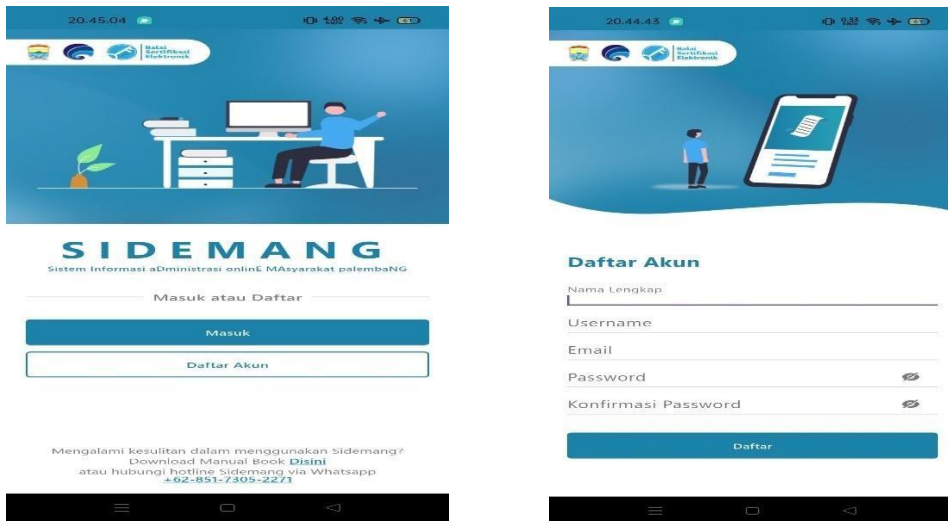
20.45.04

Balai Sertifikasi Elektronik

SIDEMANG

Sistem Informasi aDministrasi onlinE MAsyarakat palembaNG

Masuk atau Daftar

Masuk

Daftar Akun

Mengalami kesulitan dalam menggunakan Sidemang? Download Manual Book Disini atau hubungi hotline Sidemang via Whatsapp +62-851-7305-2271

20.44.43

Balai Sertifikasi Elektronik

Daftar Akun

Nama Lengkap

Username

Email

Password

Konfirmasi Password

Daftar